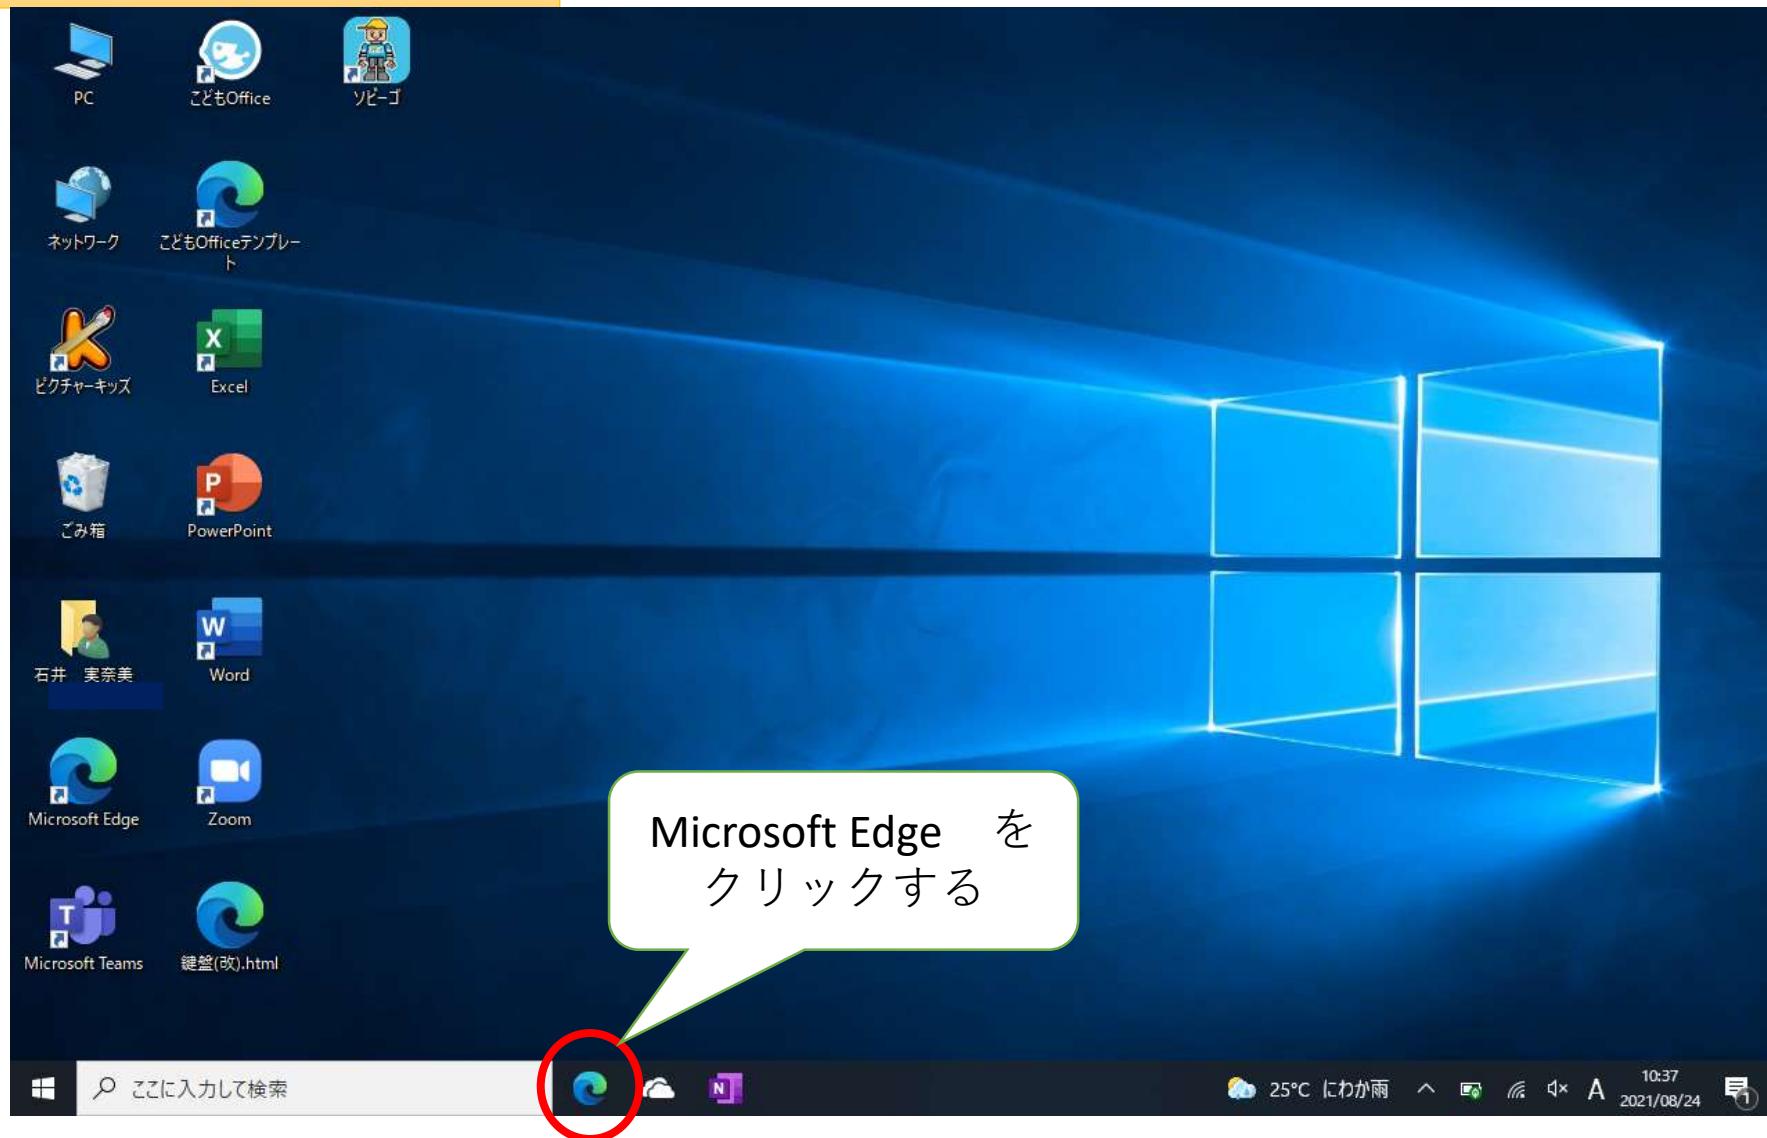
PC
こどもOffice
ソビーゴ
ネットワーク
こどもOfficeテンプレート
ピクチャーキッズ
Excel
ごみ箱
PowerPoint
石井　実奈美
Word
Microsoft Edge
Zoom
Microsoft Teams
鍵盤(改).html

Microsoft Edge　を
クリックする

ここに入力して検索
25°C にわか雨
A
10:37
2021/08/24